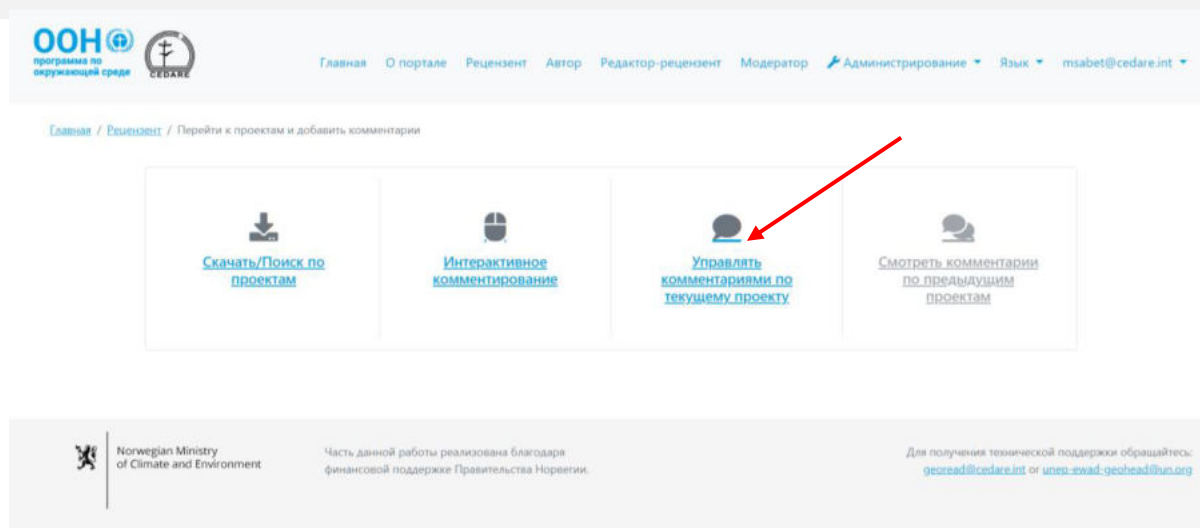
ООН программа по окружающей среде

CEDARE

Главная О портале Рецензент Автор Редактор-рецензент Модератор Администрирование Язык msabet@cedare.int

Главная / Рецензент / Перейти к проектам и добавить комментарии

Скачать/Поиск по проектам

Интерактивное комментирование

Управлять комментариями по текущему проекту

Смотреть комментарии по предыдущим проектам

Norwegian Ministry of Climate and Environment

Часть данной работы реализована благодаря финансовой поддержке Правительства Норвегии.

Для получения технической поддержки обращайтесь: georead@cedare.int or unep-ewad-geohead@un.org